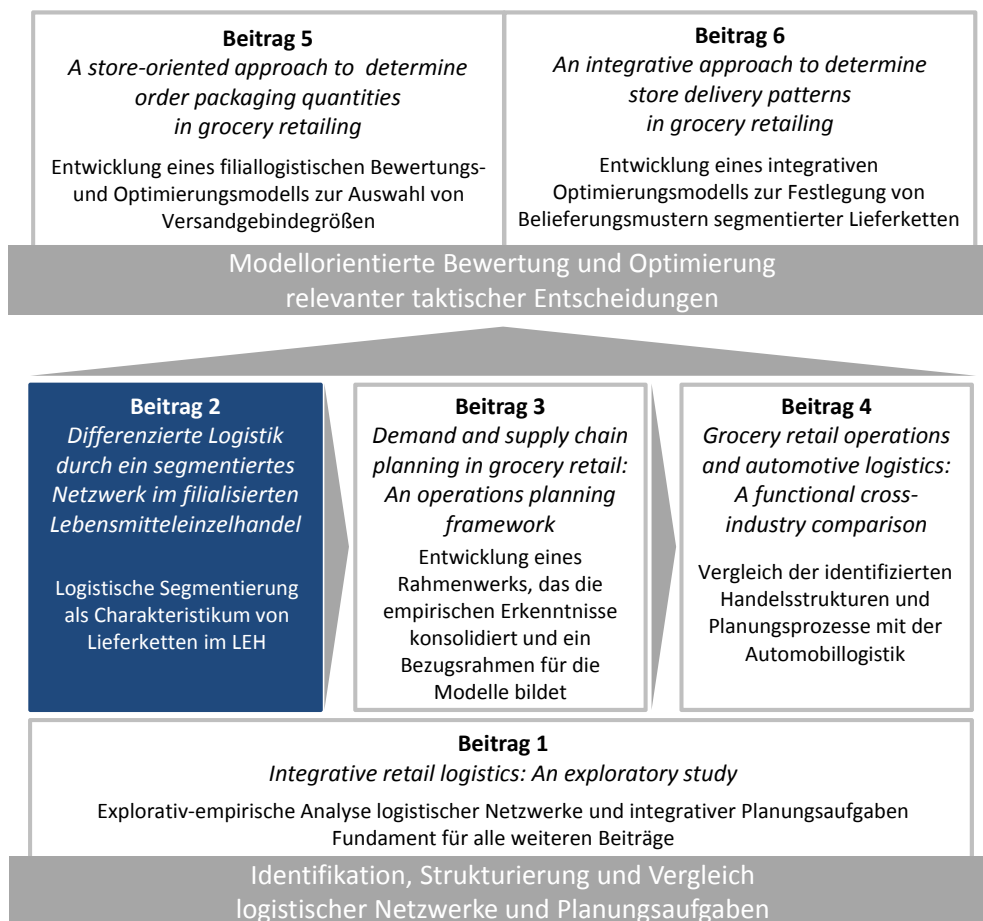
**Beitrag 5**
*A store-oriented approach to determine order packaging quantities in grocery retailing*

Entwicklung eines filiallogistischen Bewertungs- und Optimierungsmodells zur Auswahl von Versandgebindegrößen

**Beitrag 6**
*An integrative approach to determine store delivery patterns in grocery retailing*

Entwicklung eines integrativen Optimierungsmodells zur Festlegung von Belieferungsmustern segmentierter Lieferketten

Modellorientierte Bewertung und Optimierung relevanter taktischer Entscheidungen

**Beitrag 2**
*Differenzierte Logistik durch ein segmentiertes Netzwerk im filialisierten Lebensmitteleinzelhandel*

Logistische Segmentierung als Charakteristikum von Lieferketten im LEH

**Beitrag 3**
*Demand and supply chain planning in grocery retail: An operations planning framework*

Entwicklung eines Rahmenwerks, das die empirischen Erkenntnisse konsolidiert und ein Bezugsrahmen für die Modelle bildet

**Beitrag 4**
*Grocery retail operations and automotive logistics: A functional cross-industry comparison*

Vergleich der identifizierten Handelsstrukturen und Planungsprozesse mit der Automobillogistik

**Beitrag 1**
*Integrative retail logistics: An exploratory study*

Explorativ-empirische Analyse logistischer Netzwerke und integrativer Planungsaufgaben
Fundament für alle weiteren Beiträge

Identifikation, Strukturierung und Vergleich logistischer Netzwerke und Planungsaufgaben